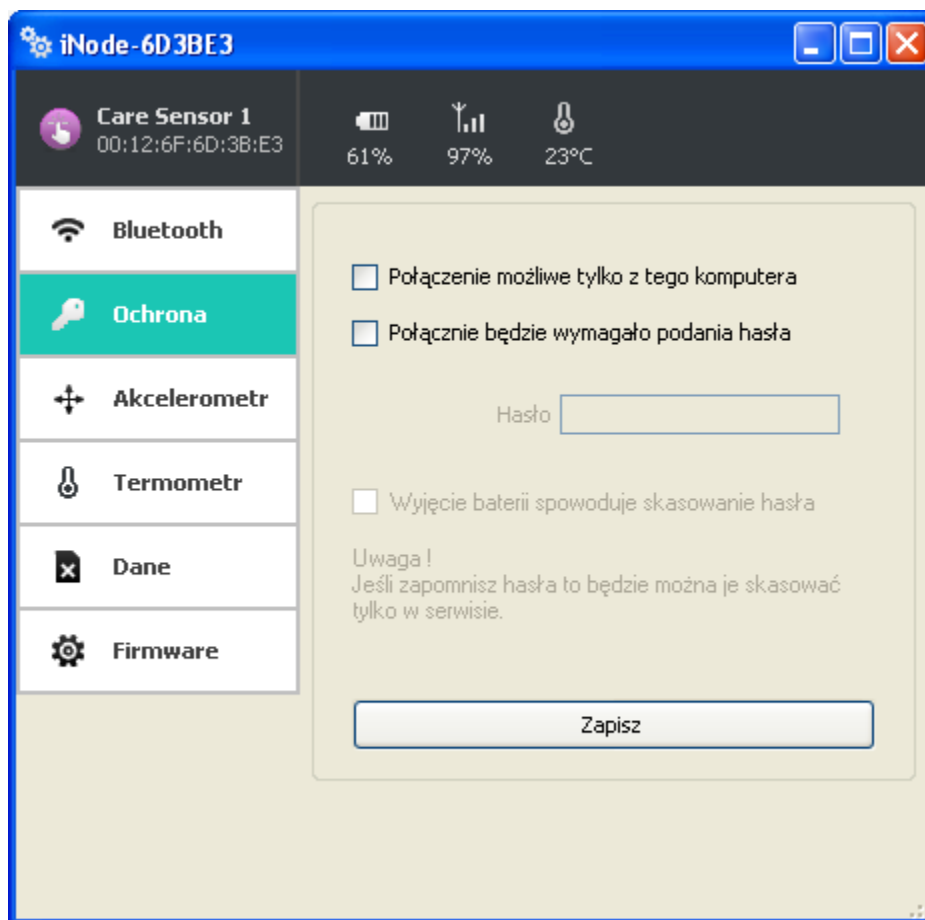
iNode-6D3BE3

Care Sensor 1
00:12:6F:6D:3B:E3

61%
97%
23°C

Bluetooth
Ochrona
Akcelerometr
Termometr
Dane
Firmware

Połączenie możliwe tylko z tego komputera

Połącznie będzie wymagało podania hasła

Hasło

Wyjęcie baterii spowoduje skasowanie hasła

Uwaga !
Jeśli zapomnisz hasła to będzie można je skasować tylko w serwisie.

Zapisz